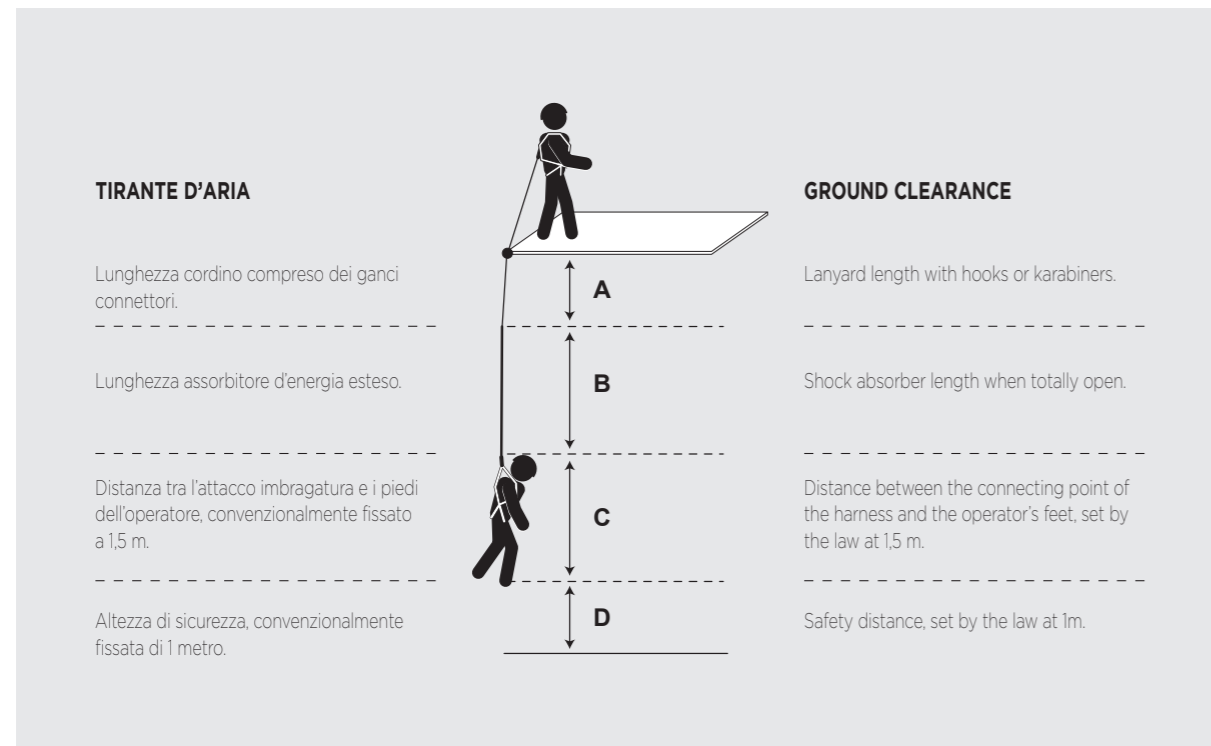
TIRANTE D'ARIA

Lunghezza cordino compreso dei ganci connettori.

Lunghezza assorbitore d'energia esteso.

Distanza tra l'attacco imbragatura e i piedi dell'operatore, convenzionalmente fissato a 1,5 m.

Altezza di sicurezza, convenzionalmente fissata di 1 metro.

A

B

C

D

GROUND CLEARANCE

Lanyard length with hooks or karabiners.

Shock absorber length when totally open.

Distance between the connecting point of the harness and the operator's feet, set by the law at 1,5 m.

Safety distance, set by the law at 1m.